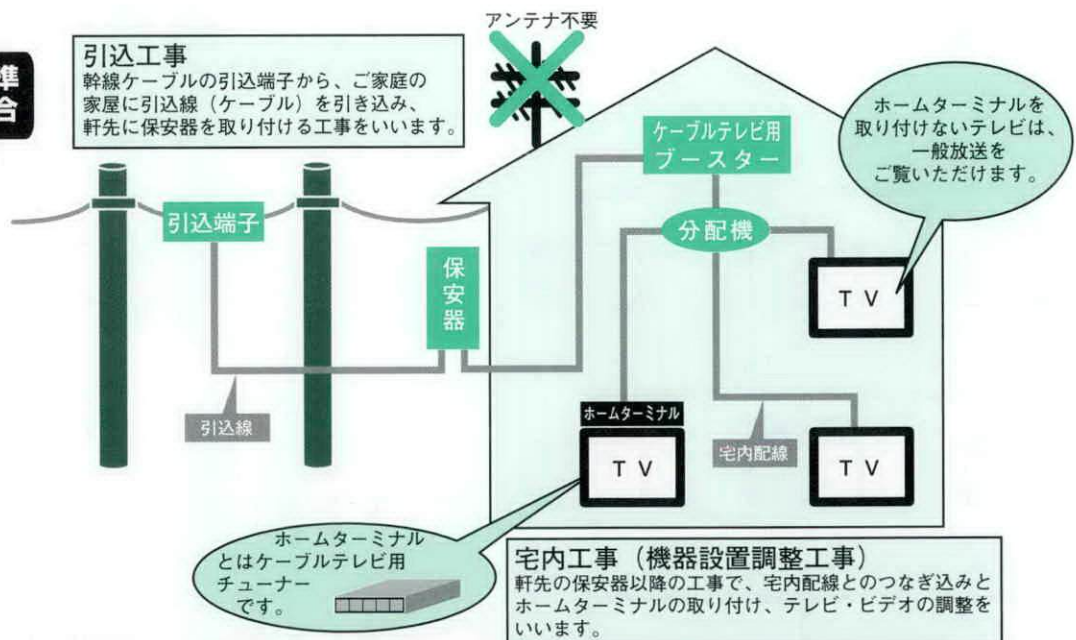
準
合

引込工事
幹線ケーブルの引込端子から、ご家庭の家屋に引込線（ケーブル）を引き込み、軒先に保安器を取り付ける工事をいいます。

アンテナ不要

ケーブルテレビ用
ブースター

ホームターミナルを取り付けないテレビは、一般放送をご覧いただけます。

引込端子

分配機

保安器

TV

引込線

ホームターミナル

TV

宅内配線

TV

ホームターミナルとはケーブルテレビ用チューナーです。

宅内工事（機器設置調整工事）
軒先の保安器以降の工事で、宅内配線とのつなぎ込みとホームターミナルの取り付け、テレビ・ビデオの調整をいいます。